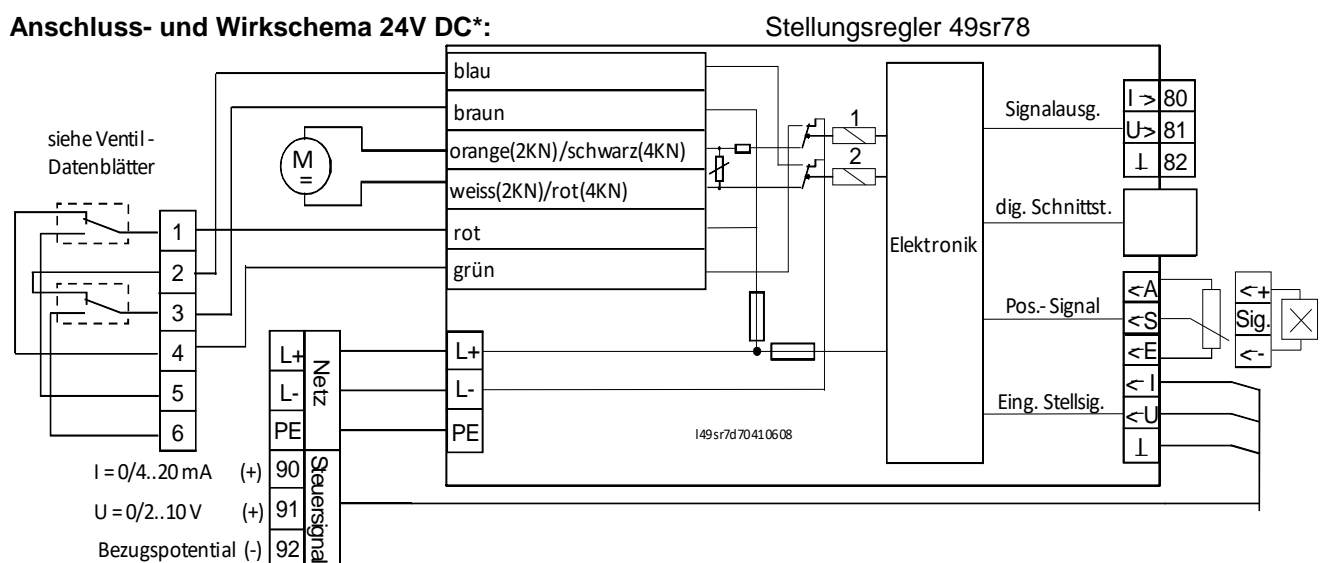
**Anschluss- und Wirkschema 24V DC*:**

Stellungsregler 49sr78

siehe Ventil-Datenblätter

M
=

blau
braun
orange(2KN)/schwarz(4KN)
weiss(2KN)/rot(4KN)
rot
grün

1
2

Elektronik

Signalausg.
I > 80
U > 81
⊥ 82

dig. Schnittst.

Pos.-Signal
<A
<S
<E

<+
Sig.
<-

Eing. Stellsig.
<I
<U
⊥

1
2
3
4
5
6

L+
L-
PE
Netz

L+
L-
PE

l49sr7d70410608

I = 0/4..20 mA (+) 90
U = 0/2..10 V (+) 91
Bezugspotential (-) 92
Steuersignal